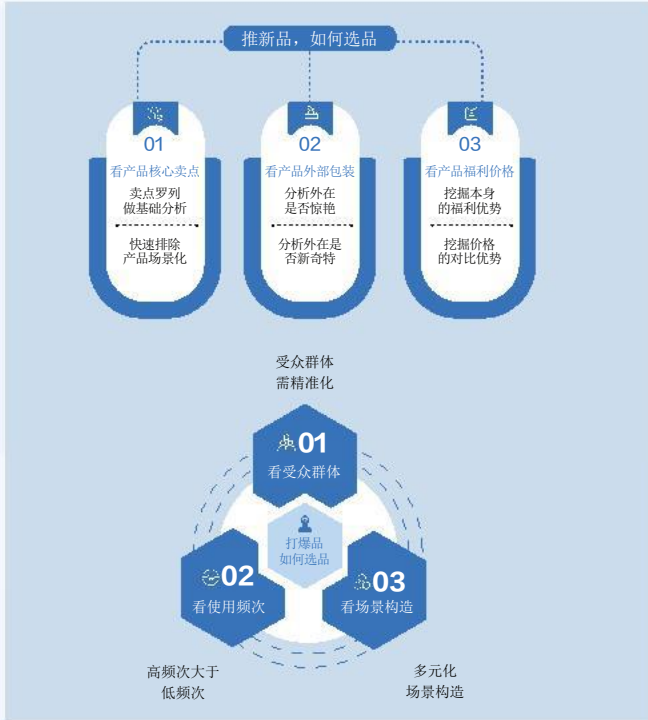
推新品，如何选品

01
看产品核心卖点
卖点罗列
做基础分析
快速排除
产品场景化

02
看产品外部包装
分析外在
是否惊艳
分析外在是
否新奇特

03
看产品福利价格
挖掘本身
的福利优势
挖掘价格
的对比优势

受众群体
需精准化

01
看受众群体

打爆品
如何选品

02
看使用频次

03
看场景构造

高频次大于
低频次

多元化
场景构造